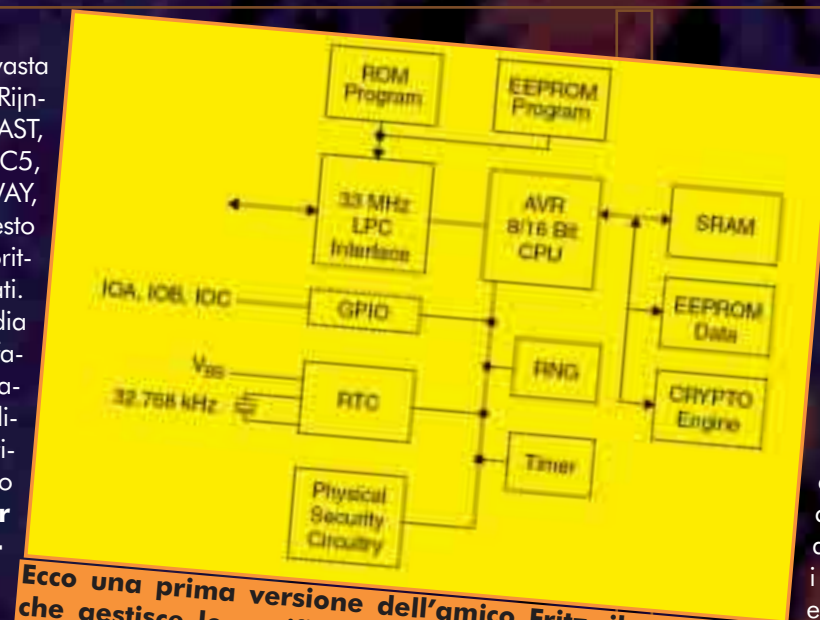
vasta
Rijn-
AST,
C5,
VAY,
esto
rit-
ati.
dia
a-
a-
li-
i-
o
r

ROM Program

EEPROM Program

33 MHz LPC Interface

AVR 8/16 Bit CPU

SRAM

IOA, IOB, IOC

GPIO

EEPROM Data

$V_{SS}$

RNG

32.768 kHz

RTC

CRYPTO Engine

Timer

Physical Security Circuitry

Ecco una prima versione dell'amico Fritz, il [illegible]
che gestisce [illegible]

a
a
i
e